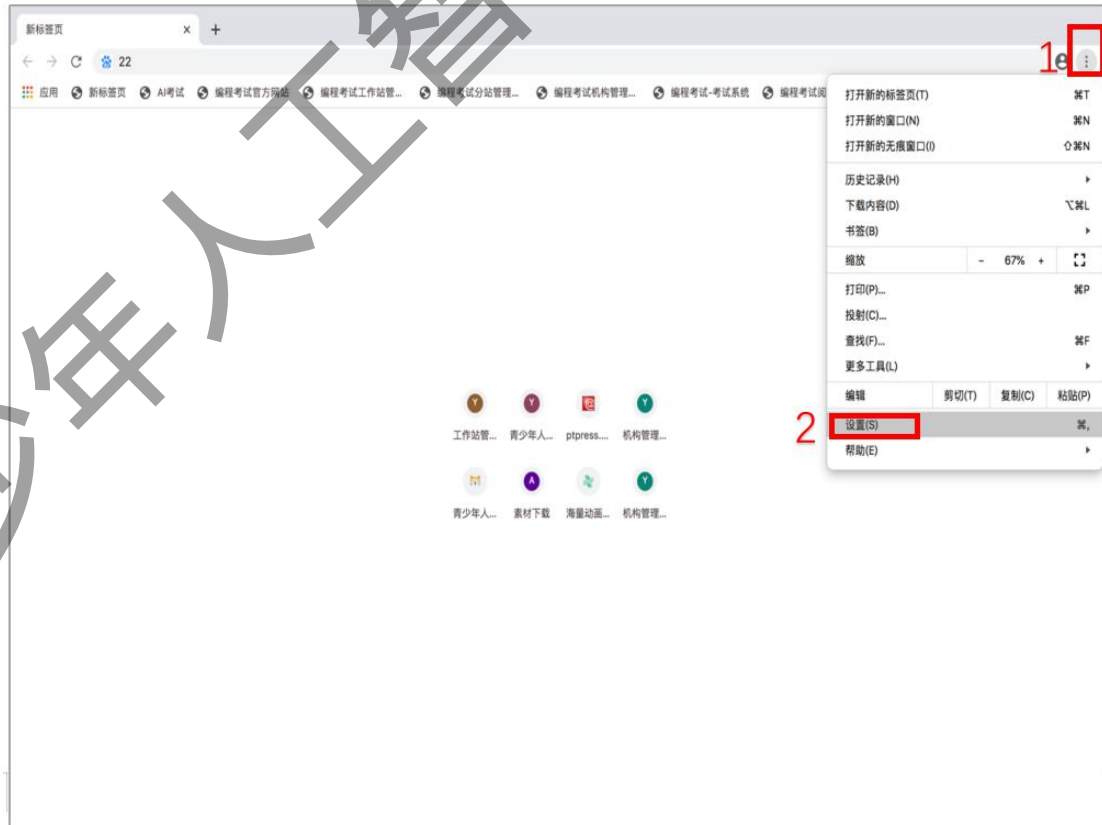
新标签页 × +

22

应用 新标签页 AI考试 编程考试官方网站 编程考试工作站管... 编程考试分站管理... 编程考试机构管理... 编程考试-考试系统 编程考试阅

1

打开新的标签页(T) ⌘T
打开新的窗口(N) ⌘N
打开新的无痕窗口(I) ⇧⌘N
历史记录(H)
下载内容(D) ⌥⌘L
书签(B)
缩放 - 67% +
打印(P)... ⌘P
投射(C)...
查找(F)... ⌘F
更多工具(L)
编辑 剪切(T) 复制(C) 粘贴(P)
2
设置(S) ⌘,
帮助(E)

工作站管... 青少年人... ptpress.... 机构管理...
青少年人... 素材下载 海量动画... 机构管理...

少年人工智